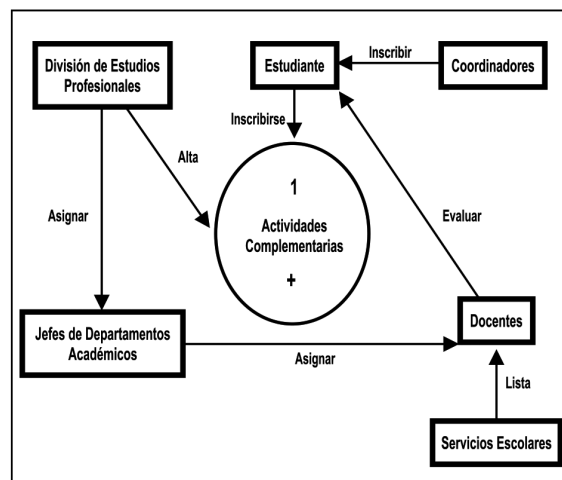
División de Estudios Profesionales

Estudiante

Inscribir

Coordinadores

Inscribirse

Alta

1

Actividades Complementarias

+

Asignar

Evaluar

Jefes de Departamentos Académicos

Asignar

Docentes

Lista

Servicios Escolares